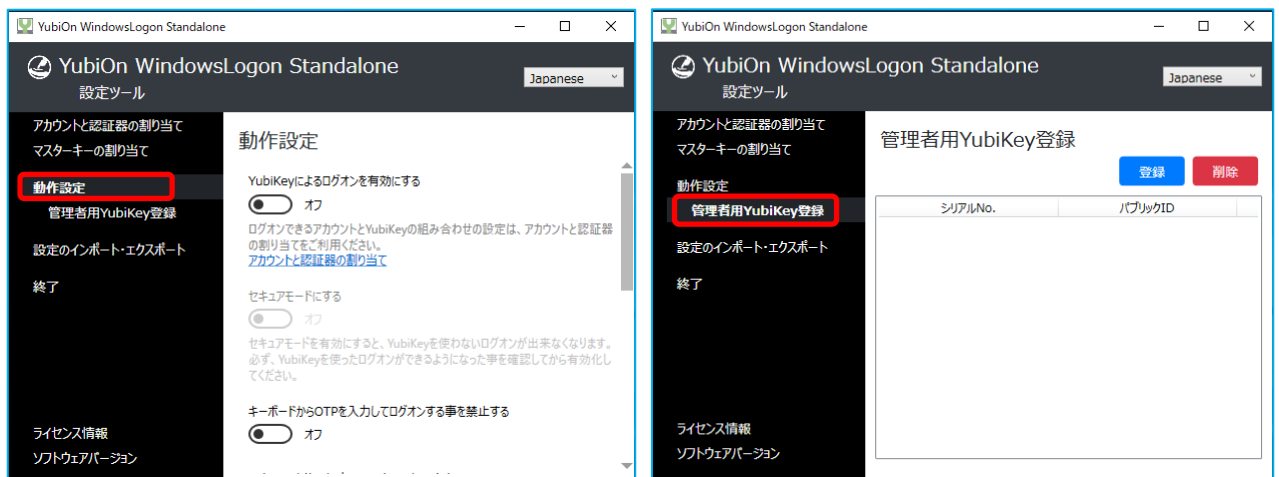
YubiOn WindowsLogon Standalone

YubiOn WindowsLogon Standalone
設定ツール

Japanese

アカウントと認証器の割り当て
マスターキーの割り当て
動作設定
管理者用YubiKey登録
設定のインポート・エクスポート
終了

ライセンス情報
ソフトウェアバージョン

動作設定

YubiKeyによるログオンを有効にする
オフ
ログオンできるアカウントとYubiKeyの組み合わせの設定は、アカウントと認証器の割り当てをご利用ください。
アカウントと認証器の割り当て

セキュアモードにする
オフ
セキュアモードを有効にすると、YubiKeyを使わないログオンが出来なくなります。必ず、YubiKeyを使ったログオンができるようになった事を確認してから有効化してください。

キーボードからOTPを入力してログオンする事を禁止する
オフ

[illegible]

YubiOn WindowsLogon Standalone

YubiOn WindowsLogon Standalone
設定ツール

Japanese

アカウントと認証器の割り当て
マスターキーの割り当て
動作設定
管理者用YubiKey登録
設定のインポート・エクスポート
終了

ライセンス情報
ソフトウェアバージョン

管理者用YubiKey登録

登録
削除

| シリアルNo. | パブリックID |
|---|---|